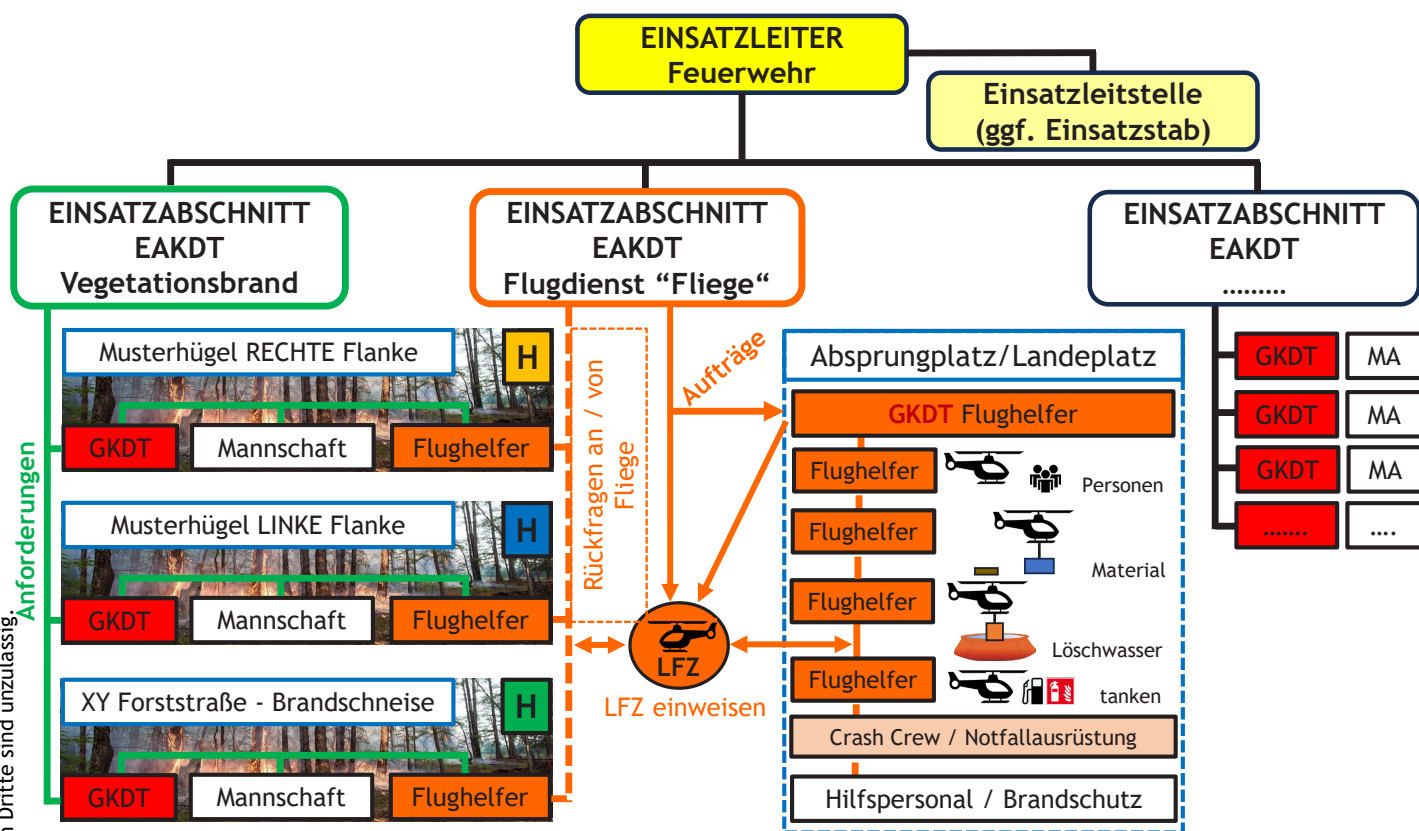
EINSATZLEITER
Feuerwehr

Einsatzleitstelle
(ggf. Einsatzstab)

EINSATZABSCHNITT
EAKDT
Vegetationsbrand

EINSATZABSCHNITT
EAKDT
Flugdienst “Fliege“

EINSATZABSCHNITT
EAKDT
………

Musterhügel RECHTE Flanke
H
GKDT
Mannschaft
Flughelfer

Musterhügel LINKE Flanke
H
GKDT
Mannschaft
Flughelfer

XY Forststraße - Brandschneise
H
GKDT
Mannschaft
Flughelfer

Anforderungen

Rückfragen an / von Fliege

Aufträge

LFZ
LFZ einweisen

Absprungplatz/Landeplatz
GKDT Flughelfer
Flughelfer
Personen
Flughelfer
Material
Flughelfer
Löschwasser
Flughelfer
tanken
Crash Crew / Notfallausrüstung
Hilfspersonal / Brandschutz

GKDT
MA
GKDT
MA
GKDT
MA
…….
….

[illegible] Dritte sind unzulässig.